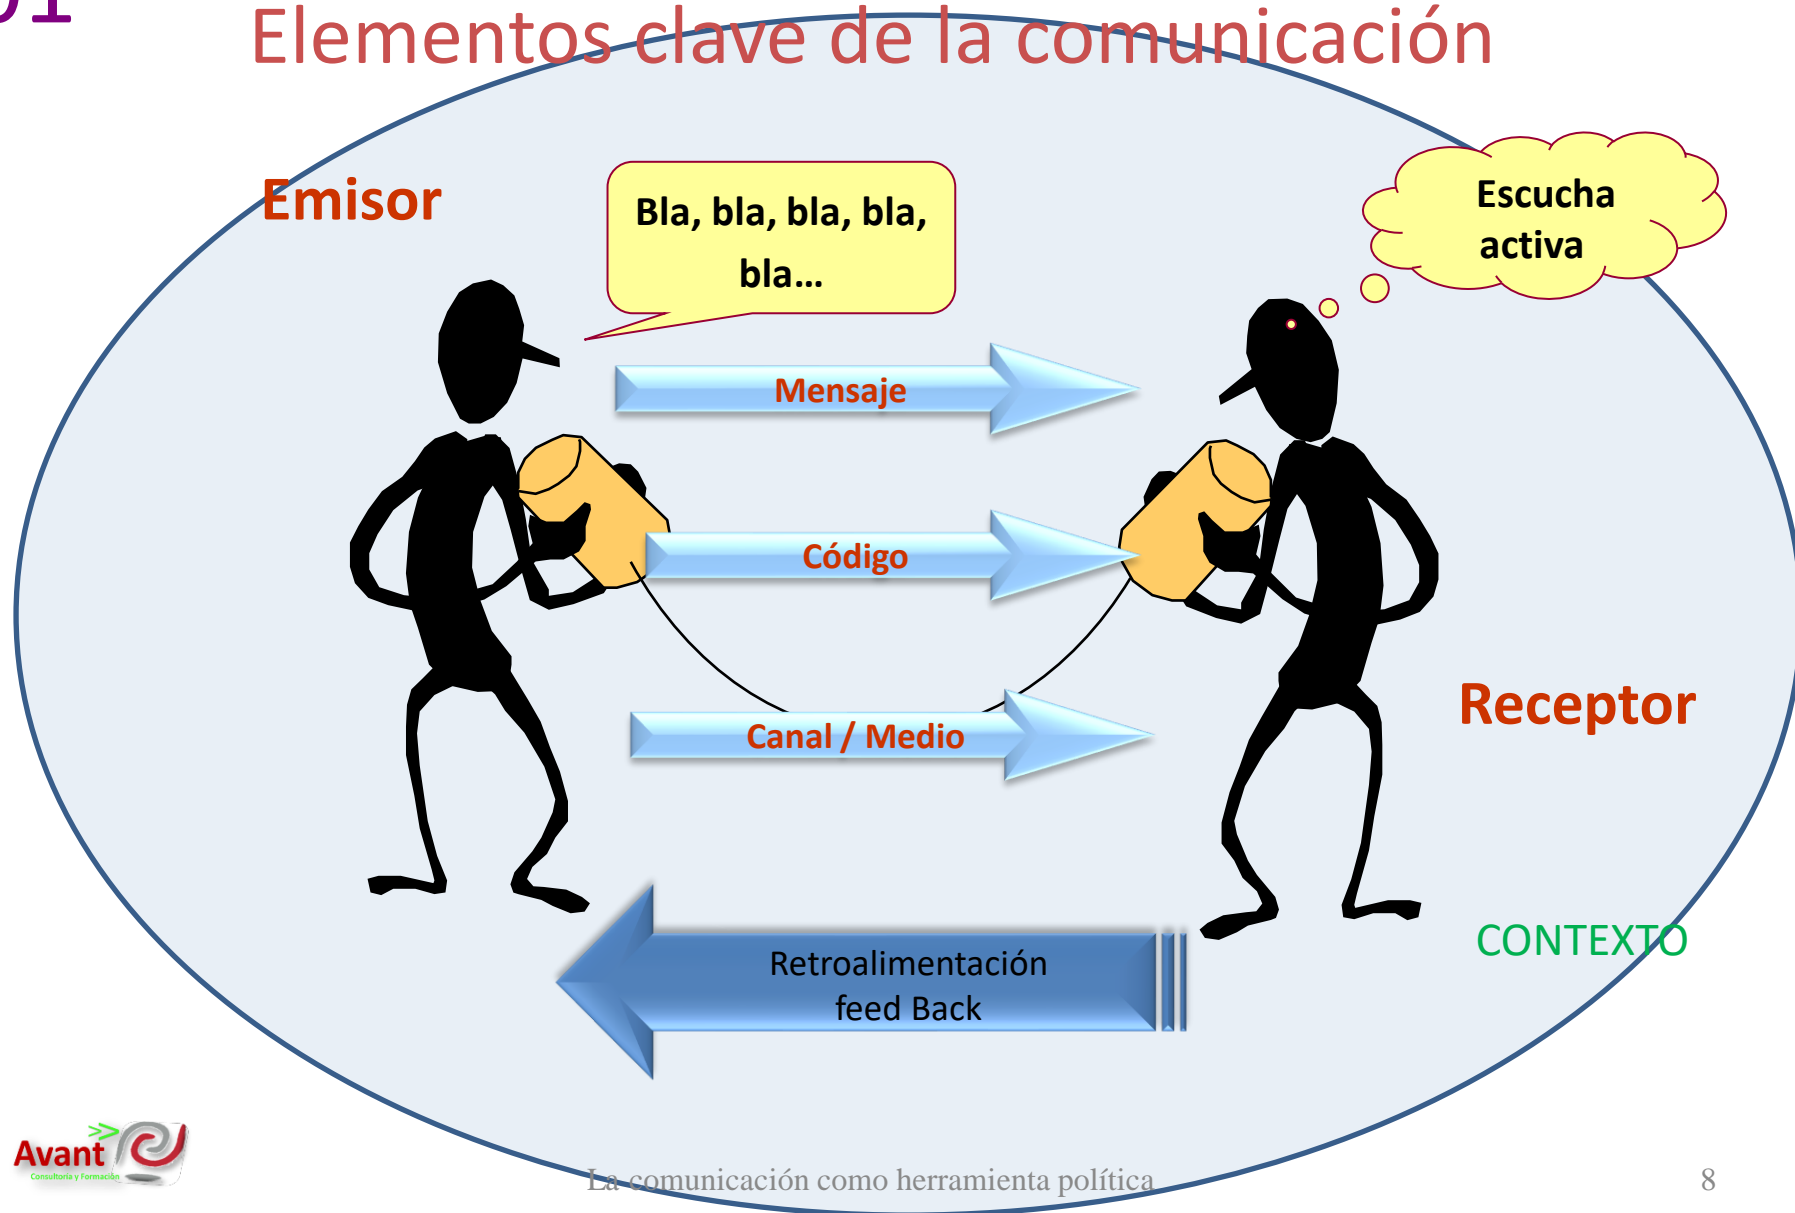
01

Elementos clave de la comunicación

Emisor

Bla, bla, bla, bla, bla…

Escucha activa

Mensaje

Código

Canal / Medio

Receptor

CONTEXTO

Retroalimentación
feed Back

Avant
Consultoría y Formación

La comunicación como herramienta política

8